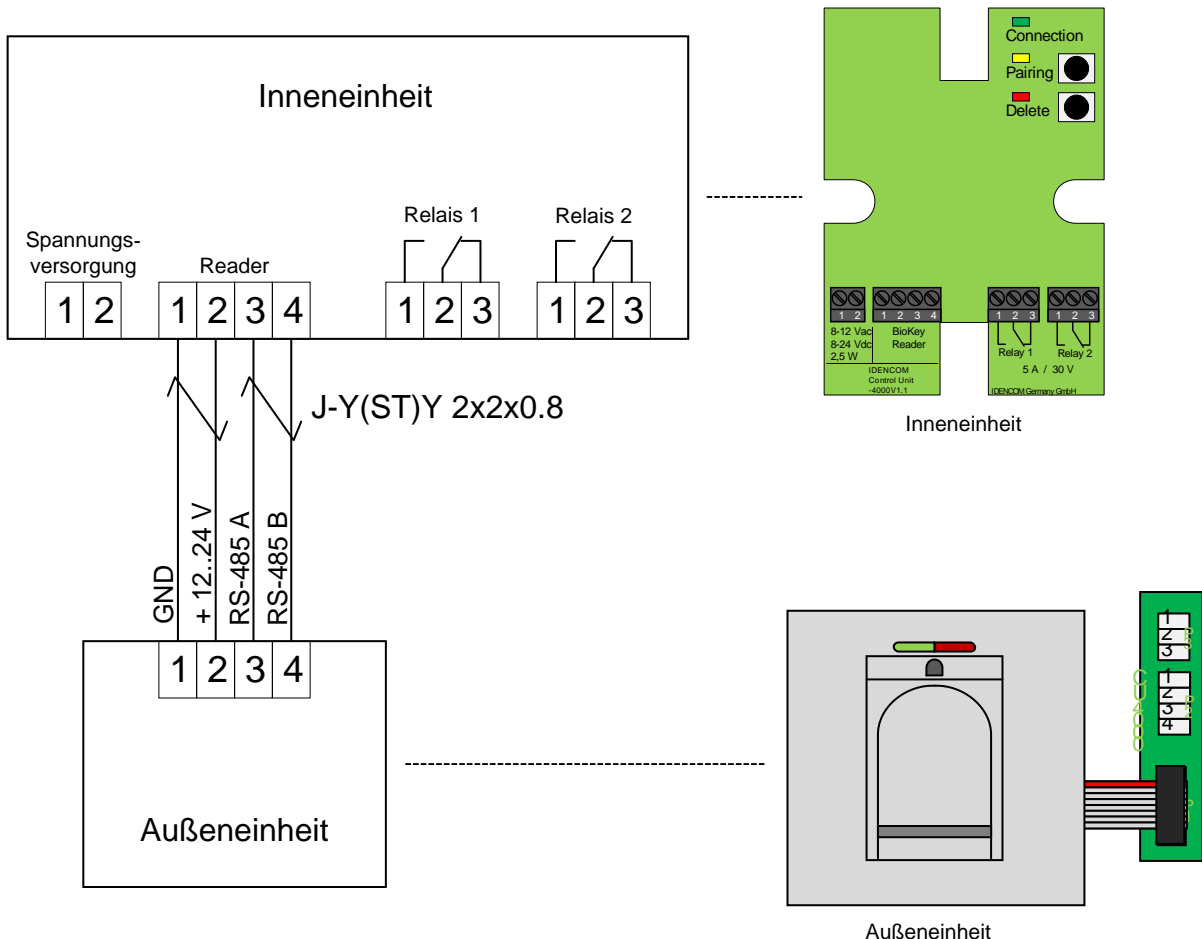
Inneneinheit

Spannungsversorgung

1 2

Reader

1 2 3 4

Relais 1

1 2 3

Relais 2

1 2 3

J-Y(ST)Y 2x2x0.8

GND

+ 12..24 V

RS-485 A

RS-485 B

1 2 3 4

Außeneinheit

Connection

Pairing

Delete

1 2

8-12 Vac
8-24 Vdc
2,5 W

1 2 3 4

BioKey
Reader

IDENCOM
Control Unit
-4000V1.1

1 2 3

Relay 1

1 2 3

Relay 2

5 A / 30 V

IDENCOM Germany GmbH

Inneneinheit

1
2
3

1
2
3
4

Außeneinheit